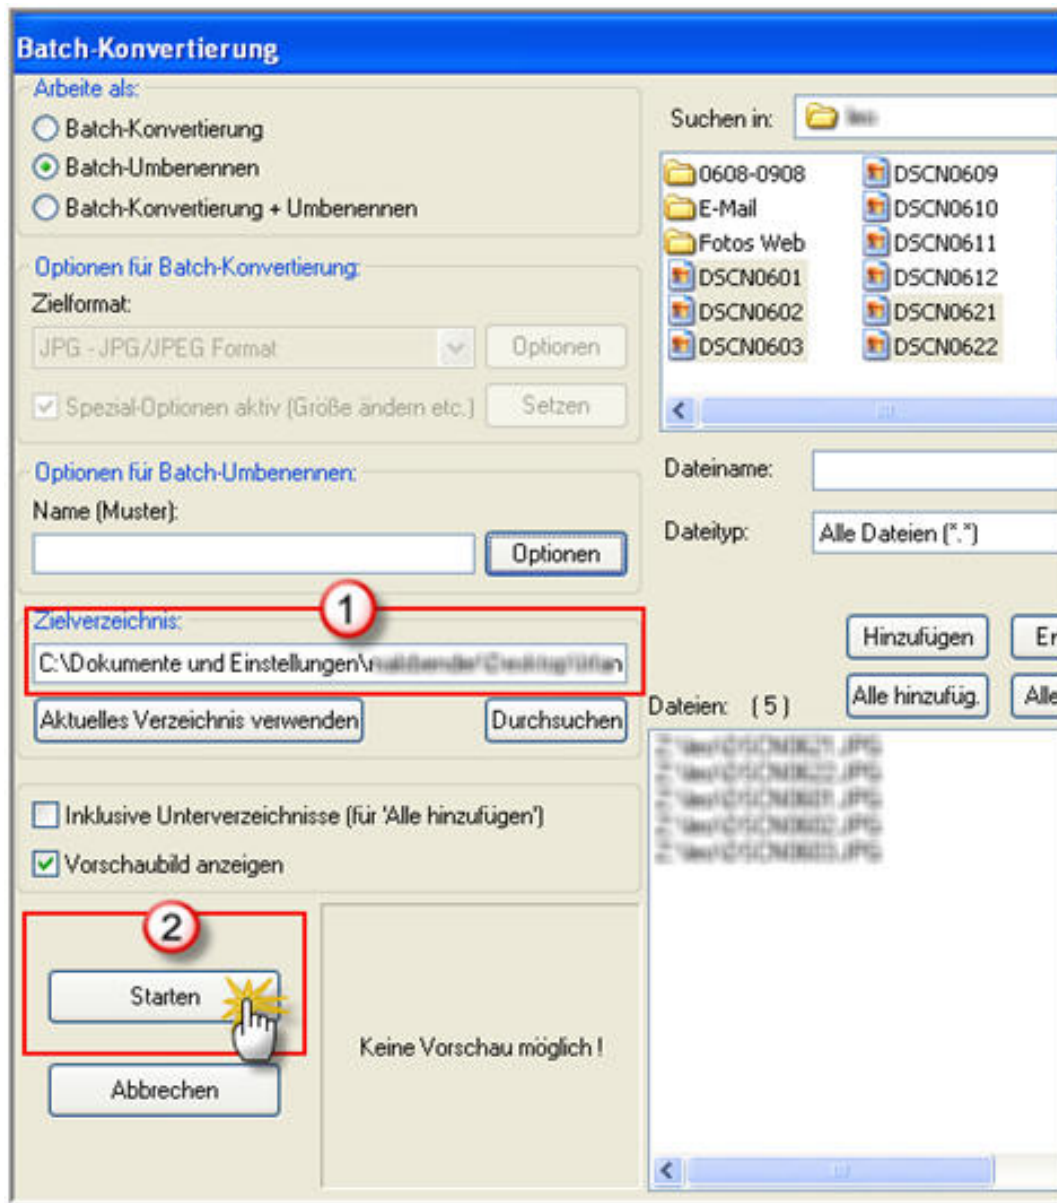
Batch-Konvertierung

Arbeite als:
Batch-Konvertierung
Batch-Umbenennen
Batch-Konvertierung + Umbenennen

Optionen für Batch-Konvertierung:
Zielformat:
JPG - JPG/JPEG Format
Optionen
Spezial-Optionen aktiv (Größe ändern etc.)
Setzen

Optionen für Batch-Umbenennen:
Name (Muster):
Optionen

1
Zielverzeichnis:
C:\Dokumente und Einstellungen\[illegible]
Aktuelles Verzeichnis verwenden
Durchsuchen

Inklusive Unterverzeichnisse (für 'Alle hinzufügen')
Vorschaubild anzeigen

2
Starten
Abbrechen

Keine Vorschau möglich !

Suchen in: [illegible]

| | |
|---|---|
| 0608-0908 | DSCN0609 |
| E-Mail | DSCN0610 |
| Fotos Web | DSCN0611 |
| DSCN0601 | DSCN0612 |
| DSCN0602 | DSCN0621 |
| DSCN0603 | DSCN0622 |

Dateiname:
Dateityp: Alle Dateien (*.*)

Hinzufügen
Er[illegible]
Alle hinzufüg.
Alle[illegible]

Dateien: (5)
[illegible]
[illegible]
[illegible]
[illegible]
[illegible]